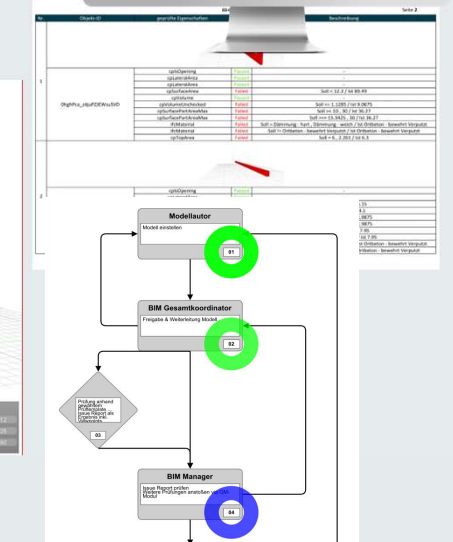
Seite 2

| Nr. | Objekt-ID | geprüfte Eigenschaften | | Beschreibung |
|---|---|---|---|---|
| 1 | 0hgfrPcu_sbjuFDEWsuSVD | cplsOpening | Passed | - |
| | | cpLateralArea | Passed | |
| | | cpLateralArea | Passed | |
| | | cpSurfaceArea | Failed | Soll = 12.2 / Ist 89.49 |
| | | cplsExterne | | |
| | | cpIsVolumeUnchecked | Failed | Soll >= 1.1285 / Ist 9.0675 |
| | | cpSurfaceParkAreaMax | Failed | Soll >= 33 , 30 / Ist 36.27 |
| | | cpSurfaceParkAreaMax | Failed | Soll >= 13.3425 , 30 / Ist 36.27 |
| | | ifcMaterial | Failed | Soll != Dämmung - hart , Dämmung - weich / Ist Ortbeton - bewehrt Verputzt |
| | | ifcMaterial | Failed | Soll != Ortbeton - bewehrt Verputzt / Ist Ortbeton - bewehrt Verputzt |
| | | cpTopArea | Failed | Soll = 6 , 2.263 / Ist 6.5 |
| 2 | | cplsOpening | Passed | |

Modellautor
Modell einstellen
01

BIM Gesamtkoordinator
Freigabe & Weiterleitung Modell
02

Prüfung anhand gewählten Prüfprozess Issue Report als Ergebnis inkl. Webansicht
03

BIM Manager
Issue Report prüfen
Weitere Prüfungen anstoßen via OM Modul
04